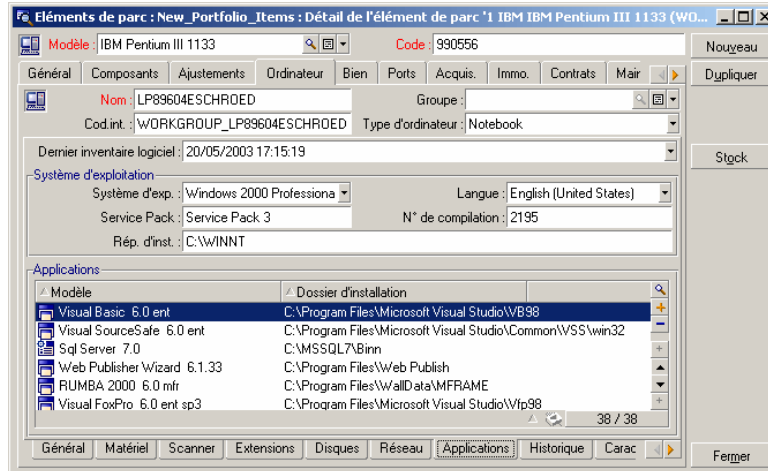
Eléments de parc : New_Portfolio_Items : Détail de l'élément de parc '1 IBM IBM Pentium III 1133 (WO...

Modèle : IBM Pentium III 1133
Code : 990556

Nouveau
Dupliquer

Général | Composants | Ajustements | Ordinateur | Bien | Ports | Acquis. | Immo. | Contrats | Mair

Nom : LP89604ESCHROED
Groupe :
Cod.int. : WORKGROUP_LP89604ESCHROED
Type d'ordinateur : Notebook

Dernier inventaire logiciel : 20/05/2003 17:15:19

Stock

Système d'exploitation
Système d'exp. : Windows 2000 Professiona
Langue : English (United States)
Service Pack : Service Pack 3
N° de compilation : 2195
Rép. d'inst. : C:\WINNT

Applications

| Modèle | Dossier d'installation |
|---|---|
| Visual Basic 6.0 ent | C:\Program Files\Microsoft Visual Studio\VB98 |
| Visual SourceSafe 6.0 ent | C:\Program Files\Microsoft Visual Studio\Common\VSS\win32 |
| Sql Server 7.0 | C:\MSSQL7\Binn |
| Web Publisher Wizard 6.1.33 | C:\Program Files\Web Publish |
| RUMBA 2000 6.0 mfr | C:\Program Files\WallData\MFRAME |
| Visual FoxPro 6.0 ent sp3 | C:\Program Files\Microsoft Visual Studio\Vfp98 |

38 / 38

Général | Matériel | Scanner | Extensions | Disques | Réseau | Applications | Historique | Carac

Fermer